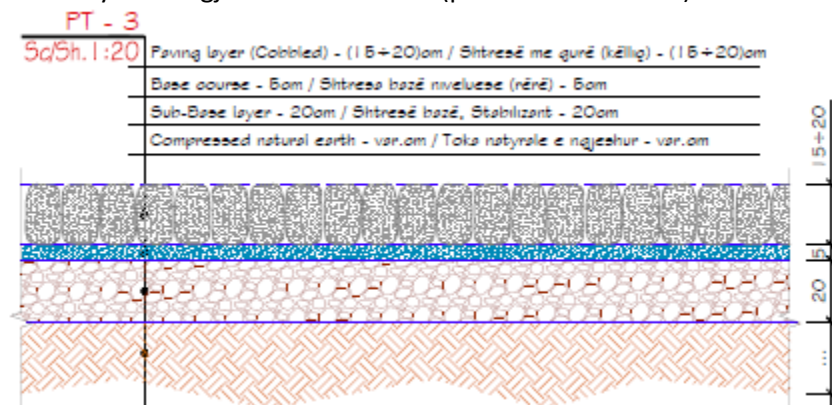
PT - 3

Sc/Sh. 1:20

Paving layer (Cobbled) - (15÷20)cm / Shtresë me gurë (kalldrëm) - (15÷20)cm

Base course - 5cm / Shtresa bazë niveluese (rërë) - 5cm

Sub-Base layer - 20cm / Shtresë bazë, Stabilizant - 20cm

Compressed natural earth - var.cm / Toka natyrale e ngjeshur - var.cm

15÷20

5

20

...